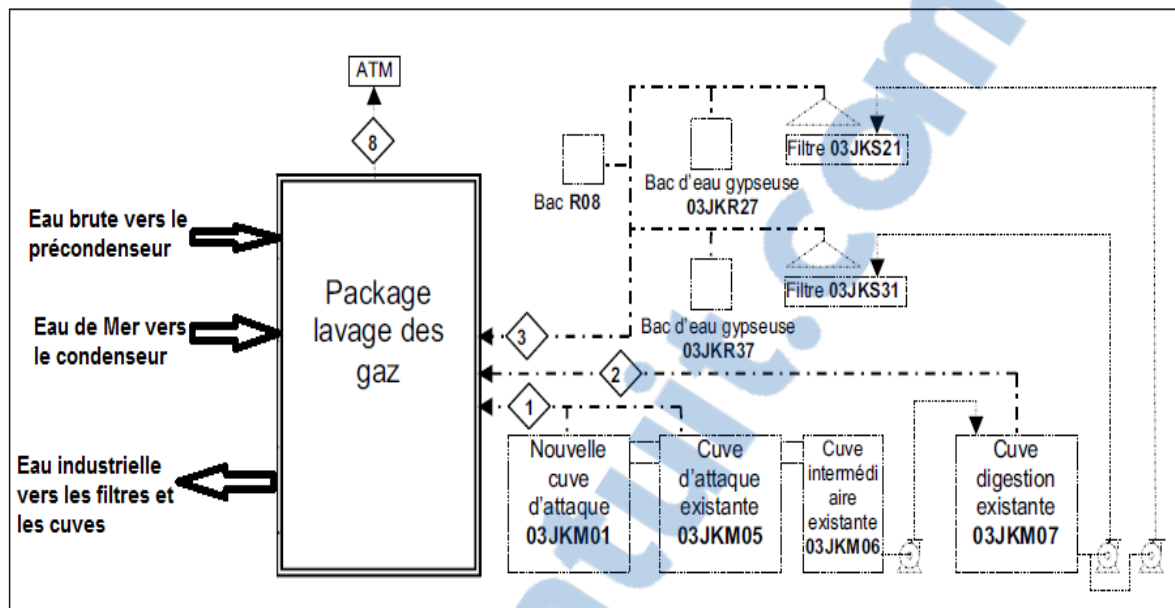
ATM

8

Eau brute vers le précondenseur

Eau de Mer vers le condenseur

Eau industrielle vers les filtres et les cuves

Package lavage des gaz

3

2

1

Bac R08

Bac d'eau gypseuse 03JKR27

Filtre 03JKS21

Filtre 03JKS31

Bac d'eau gypseuse 03JKR37

Nouvelle cuve d'attaque 03JKM01

Cuve d'attaque existante 03JKM05

Cuve intermédiaire existante 03JKM06

Cuve digestion existante 03JKM07